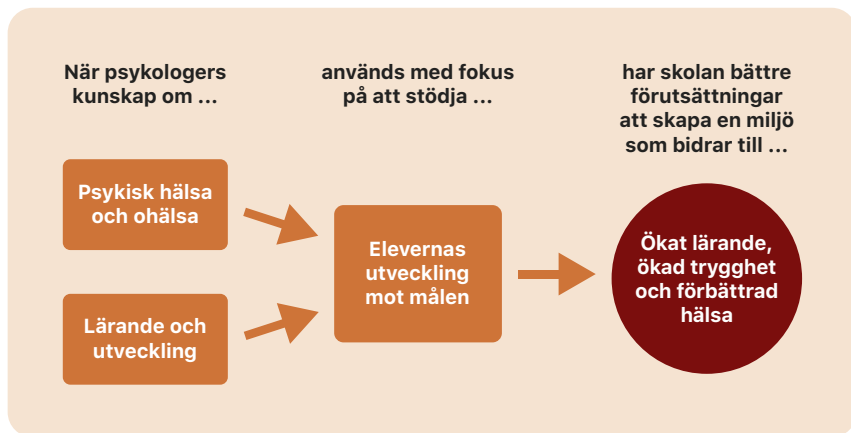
När psykologers kunskap om …

används med fokus på att stödja …

har skolan bättre förutsättningar att skapa en miljö som bidrar till …

Psykisk hälsa och ohälsa

Lärande och utveckling

Elevernas utveckling mot målen

Ökat lärande, ökad trygghet och förbättrad hälsa